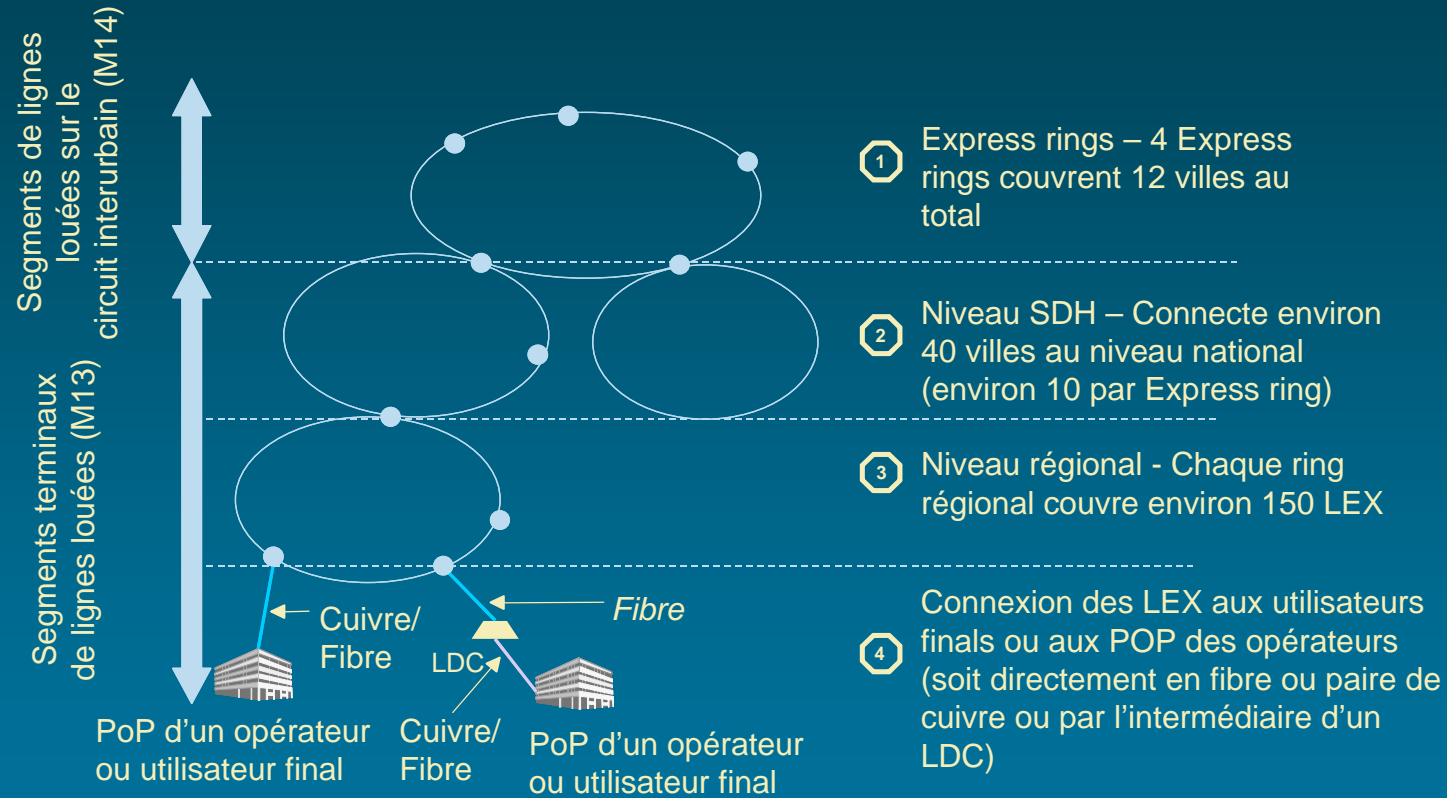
Segments de lignes louées sur le circuit interurbain (M14)

Segments terminaux de lignes louées (M13)

1 Express rings – 4 Express rings couvrent 12 villes au total

2 Niveau SDH – Connecte environ 40 villes au niveau national (environ 10 par Express ring)

3 Niveau régional - Chaque ring régional couvre environ 150 LEX

4 Connexion des LEX aux utilisateurs finals ou aux POP des opérateurs (soit directement en fibre ou paire de cuivre ou par l'intermédiaire d'un LDC)

Cuivre/ Fibre

Fibre

LDC

Cuivre/ Fibre

PoP d'un opérateur ou utilisateur final

PoP d'un opérateur ou utilisateur final